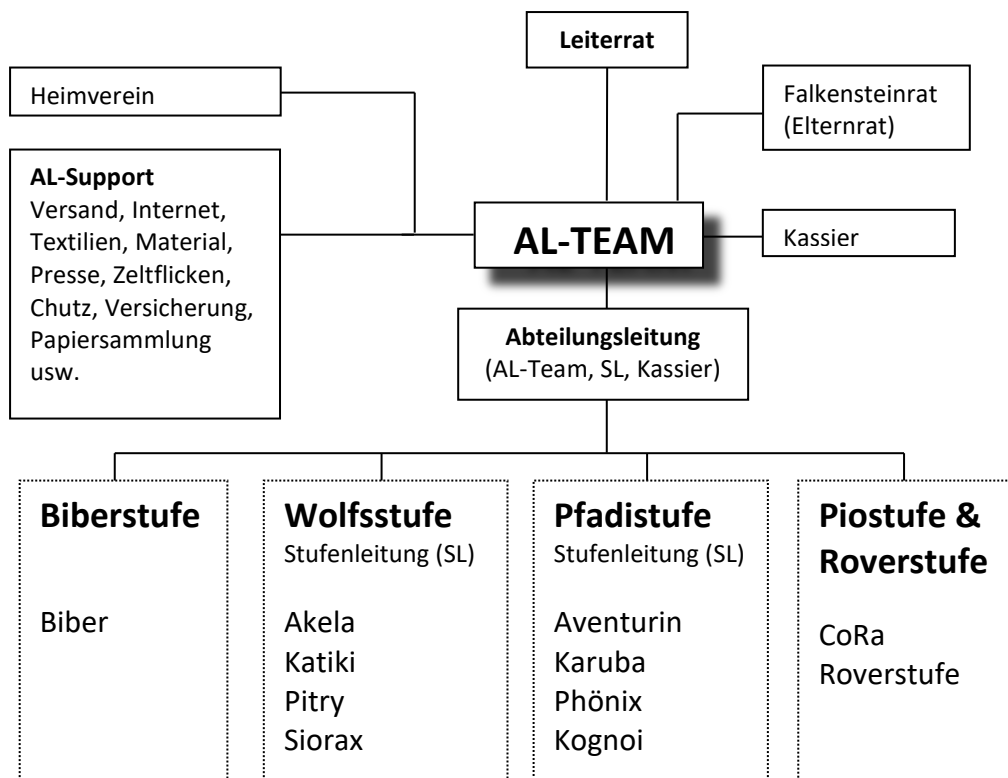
Leiterrat

Heimverein

Falkensteinrat (Elternrat)

AL-Support
Versand, Internet, Textilien, Material, Presse, Zeltflicken, Chutz, Versicherung, Papiersammlung usw.

AL-TEAM

Kassier

Abteilungsleitung
(AL-Team, SL, Kassier)

Biberstufe

Biber

Wolfsstufe
Stufenleitung (SL)

Akela
Katiki
Pitry
Siorax

Pfadistufe
Stufenleitung (SL)

Aventurin
Karuba
Phönix
Kognoi

Piostufe & Roverstufe

CoRa
Roverstufe